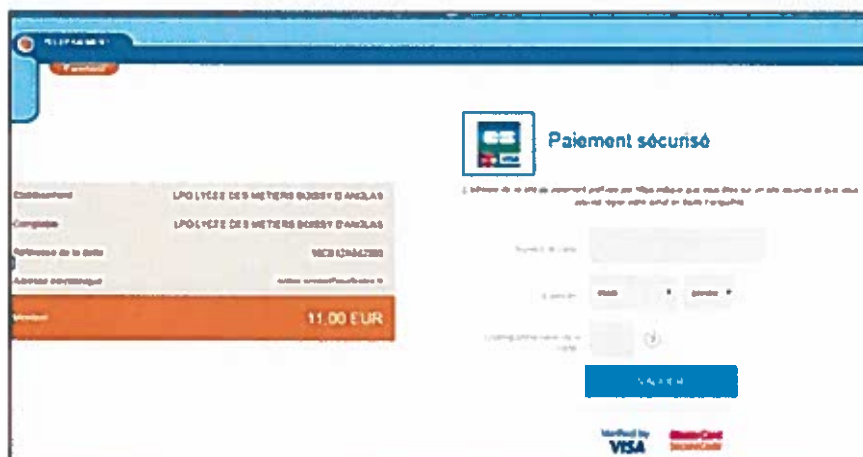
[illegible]

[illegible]

Paiement sécurisé

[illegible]

| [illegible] | LPO LYCEE DES METIERS BOISSY D'ANGLAS |
|---|---|
| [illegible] | LPO LYCEE DES METIERS BOISSY D'ANGLAS |
| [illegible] | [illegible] |
| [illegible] | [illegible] |
| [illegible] | 11,00 EUR |

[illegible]

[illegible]

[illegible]

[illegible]

Verified by VISA

MasterCard SecureCode